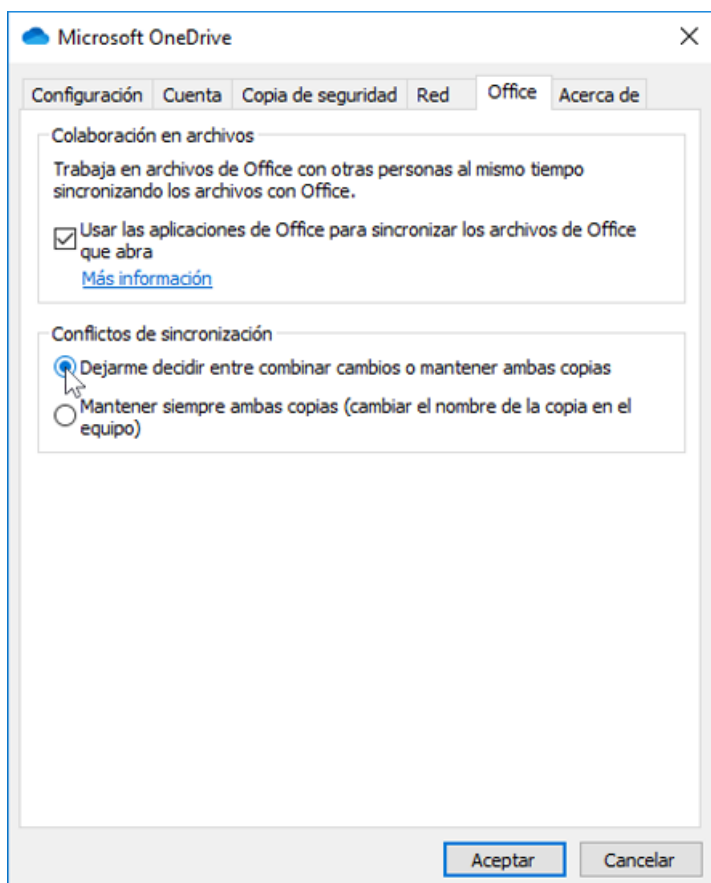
Microsoft OneDrive

×

Configuración | Cuenta | Copia de seguridad | Red | Office | Acerca de

Colaboración en archivos

Trabaja en archivos de Office con otras personas al mismo tiempo sincronizando los archivos con Office.

☑ Usar las aplicaciones de Office para sincronizar los archivos de Office que abra

Más información

Conflictos de sincronización

Dejarme decidir entre combinar cambios o mantener ambas copias

Mantener siempre ambas copias (cambiar el nombre de la copia en el equipo)

Aceptar

Cancelar